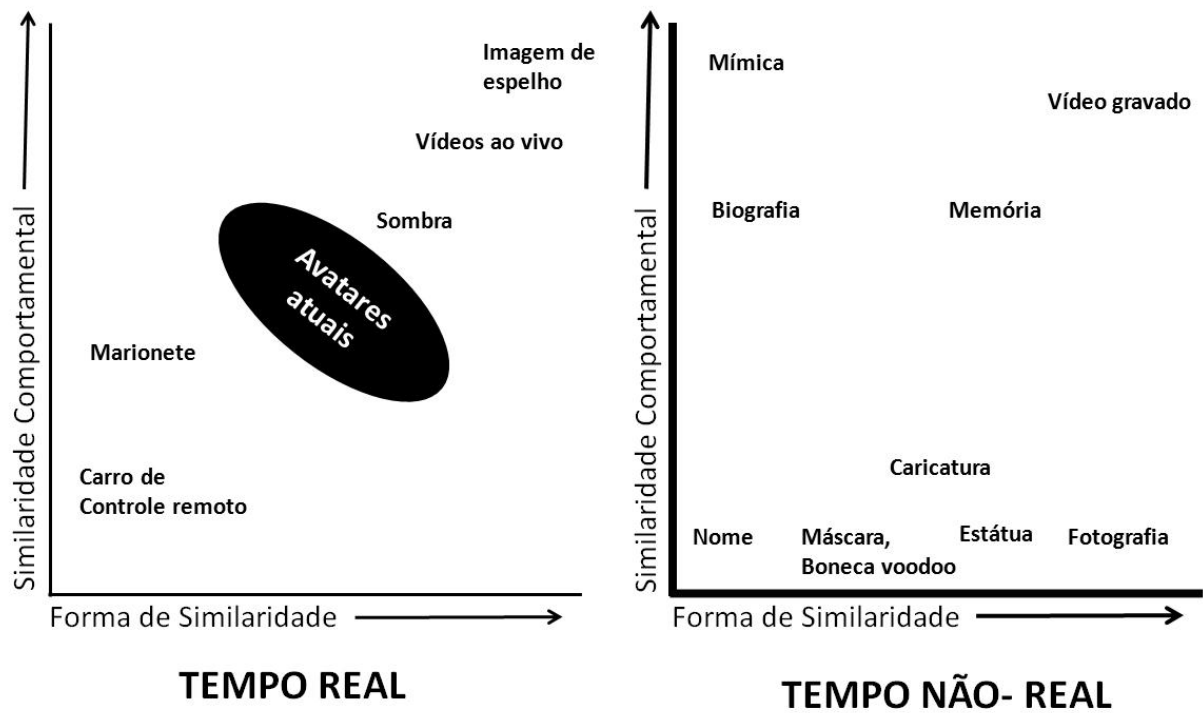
Similaridade Comportamental

Imagem de espelho

Vídeos ao vivo

Sombra

Avatares atuais

Marionete

Carro de Controle remoto

Forma de Similaridade

TEMPO REAL

Similaridade Comportamental

Mímica

Vídeo gravado

Biografia

Memória

Caricatura

Nome

Máscara, Boneca voodoo

Estátua

Fotografia

Forma de Similaridade

TEMPO NÃO- REAL